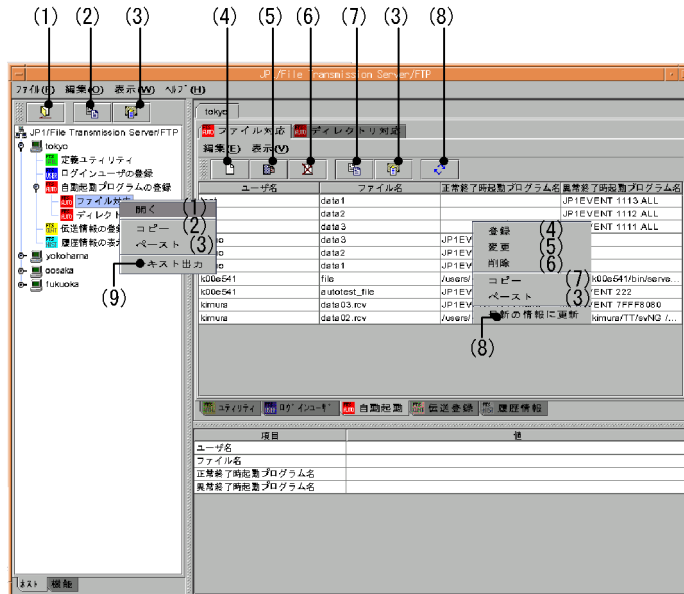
(1) (2) (3) (4) (5) (6) (7) (3) (8)

JP1/File Transmission Server/FTP

ファイル(F) 編集(O) 表示(W) ヘルプ(H)

JP1/File Transmission Server/FTP
tokyo
定義ユーティリティ
ログインユーザの登録
自動起動プログラムの登録
ファイル対応
ディレクト
伝送情報の登
履歴情報の表
yokohama
oosaka
fukuoka

開く (1)
コピー (2)
ペースト (3)
テキスト出力
(9)

ネスト 機能

tokyo
ファイル対応 ディレクトリ対応
編集(E) 表示(V)

| ユーザ名 | ファイル名 | 正常終了時起動プログラム名 | 異常終了時起動プログラム名 |
|---|---|---|---|
| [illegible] | data1 | | JP1EVENT 1113 ALL |
| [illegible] | data2 | | JP1EVENT 1112 ALL |
| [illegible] | data3 | | EVENT 1111 ALL |
| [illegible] | data3 | JP1EV | |
| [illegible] | data2 | JP1EV | |
| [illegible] | data1 | JP1EV | |
| k00e541 | file | /users/ | k00e541/bin/serve... |
| k00e541 | autotest_file | JP1EV | EVENT 222 |
| kimura | data03.rcv | JP1EV | EVENT 7FFF8080 |
| kimura | data02.rcv | /users/ | kimura/TT/svNQ /... |

登録 (4)
変更 (5)
削除 (6)
コピー (7)
ペースト (3)
最新の情報に更新
(8)

ユティリティ ログインユーザ 自動起動 伝送登録 履歴情報

| 項目 | 値 |
|---|---|
| ユーザ名 | |
| ファイル名 | |
| 正常終了時起動プログラム名 | |
| 異常終了時起動プログラム名 | |